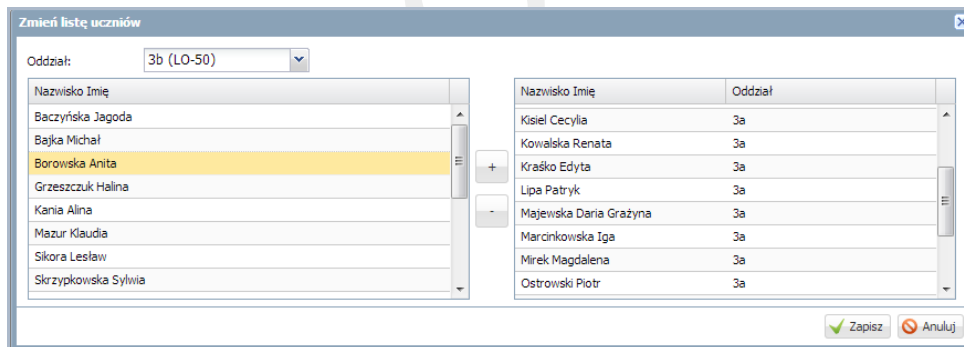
Zmień listę uczniów

Oddział: 3b (LO-50)

| Nazwisko Imię |
|---|
| Baczyńska Jagoda |
| Bajka Michał |
| Borowska Anita |
| Grzeszczuk Halina |
| Kania Alina |
| Mazur Klaudia |
| Sikora Lesław |
| Skrzypkowska Sylwia |

+

-

| Nazwisko Imię | Oddział |
|---|---|
| Kisiel Cecylia | 3a |
| Kowalska Renata | 3a |
| Kraśko Edyta | 3a |
| Lipa Patryk | 3a |
| Majewska Daria Grażyna | 3a |
| Marcinkowska Iga | 3a |
| Mirek Magdalena | 3a |
| Ostrowski Piotr | 3a |

Zapisz Anuluj